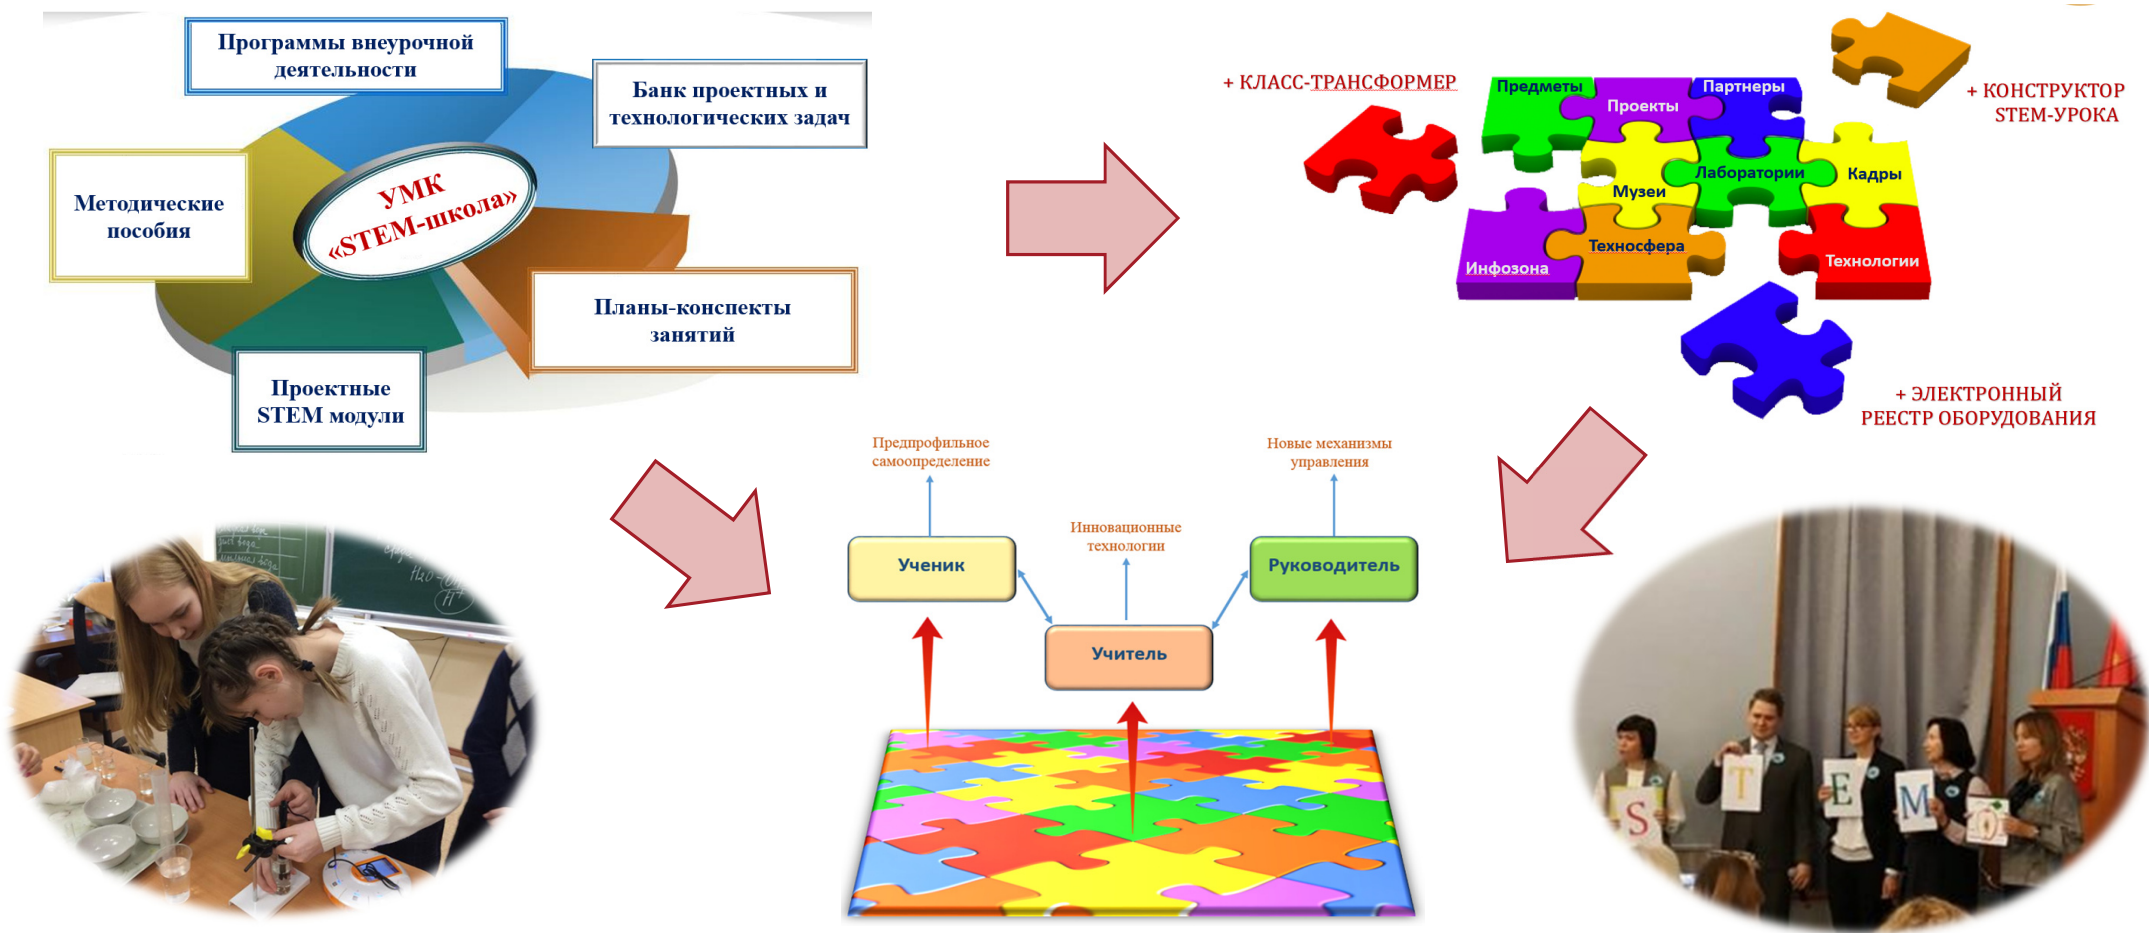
Программы внеурочной деятельности

Банк проектных и технологических задач

Методические пособия

УМК «STEM-школа»

Планы-конспекты занятий

Проектные STEM модули

+ КЛАСС-ТРАНСФОРМЕР

Предметы

Проекты

Партнеры

+ КОНСТРУКТОР STEM-УРОКА

Музеи

Лаборатории

Кадры

Техносфера

Инфозона

Технологии

+ ЭЛЕКТРОННЫЙ РЕЕСТР ОБОРУДОВАНИЯ

Предпрофильное самоопределение

Инновационные технологии

Новые механизмы управления

Ученик

Руководитель

Учитель

S T E M